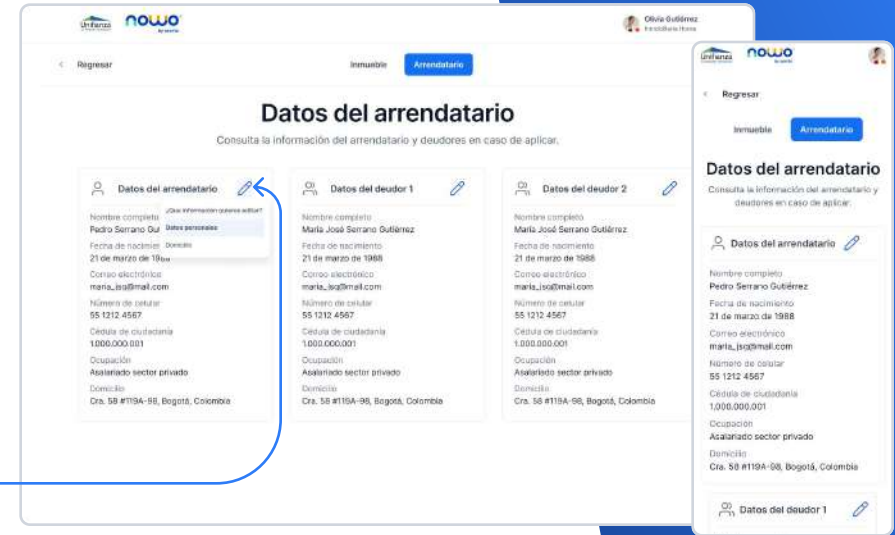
Unifianza nowo by sesha

Olivia Gutiérrez
Inmobiliaria Home

Regresar

Inmueble Arrendatario

Datos del arrendatario

Consulta la información del arrendatario y deudores en caso de aplicar.

Datos del arrendatario

Nombre completo
Pedro Serrano Gut

¿Qué información quieres editar?
Datos personales
Domicilio

Fecha de nacimien
21 de marzo de 1988
Correo electrónico
maria_jsq@mail.com
Número de celular
55 1212 4567
Cédula de ciudadanía
1.000.000.001
Ocupación
Asalariado sector privado
Domicilio
Cra. 58 #119A-98, Bogotá, Colombia

Datos del deudor 1

Nombre completo
María José Serrano Gutiérrez
Fecha de nacimiento
21 de marzo de 1988
Correo electrónico
maria_jsq@mail.com
Número de celular
55 1212 4567
Cédula de ciudadanía
1.000.000.001
Ocupación
Asalariado sector privado
Domicilio
Cra. 58 #119A-98, Bogotá, Colombia

Datos del deudor 2

Nombre completo
María José Serrano Gutiérrez
Fecha de nacimiento
21 de marzo de 1988
Correo electrónico
maria_jsq@mail.com
Número de celular
55 1212 4567
Cédula de ciudadanía
1.000.000.001
Ocupación
Asalariado sector privado
Domicilio
Cra. 58 #119A-98, Bogotá, Colombia

Unifianza nowo by sesha

Regresar

Inmueble Arrendatario

Datos del arrendatario

Consulta la información del arrendatario y deudores en caso de aplicar.

Datos del arrendatario

Nombre completo
Pedro Serrano Gutiérrez
Fecha de nacimiento
21 de marzo de 1988
Correo electrónico
maria_jsq@mail.com
Número de celular
55 1212 4567
Cédula de ciudadanía
1.000.000.001
Ocupación
Asalariado sector privado
Domicilio
Cra. 58 #119A-98, Bogotá, Colombia

Datos del deudor 1